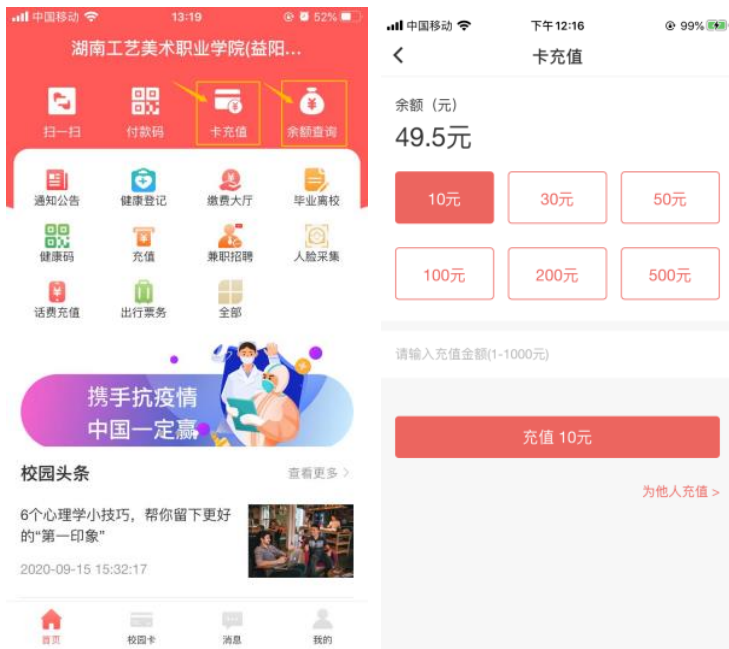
中国移动 13:19 52%

湖南工艺美术职业学院(益阳...

扫一扫 付款码 卡充值 余额查询

通知公告 健康登记 缴费大厅 毕业离校

健康码 充值 兼职招聘 人脸采集

话费充值 出行票务 全部

携手抗疫情
中国一定赢

校园头条 查看更多 >

6个心理学小技巧，帮你留下更好的"第一印象"

2020-09-15 15:32:17

首页 校园卡 消息 我的

中国移动 下午12:16 99%

卡充值

余额（元）

49.5元

| 10元 | 30元 | 50元 |
|---|---|---|
| 100元 | 200元 | 500元 |

请输入充值金额(1-1000元)

充值 10元

为他人充值 >